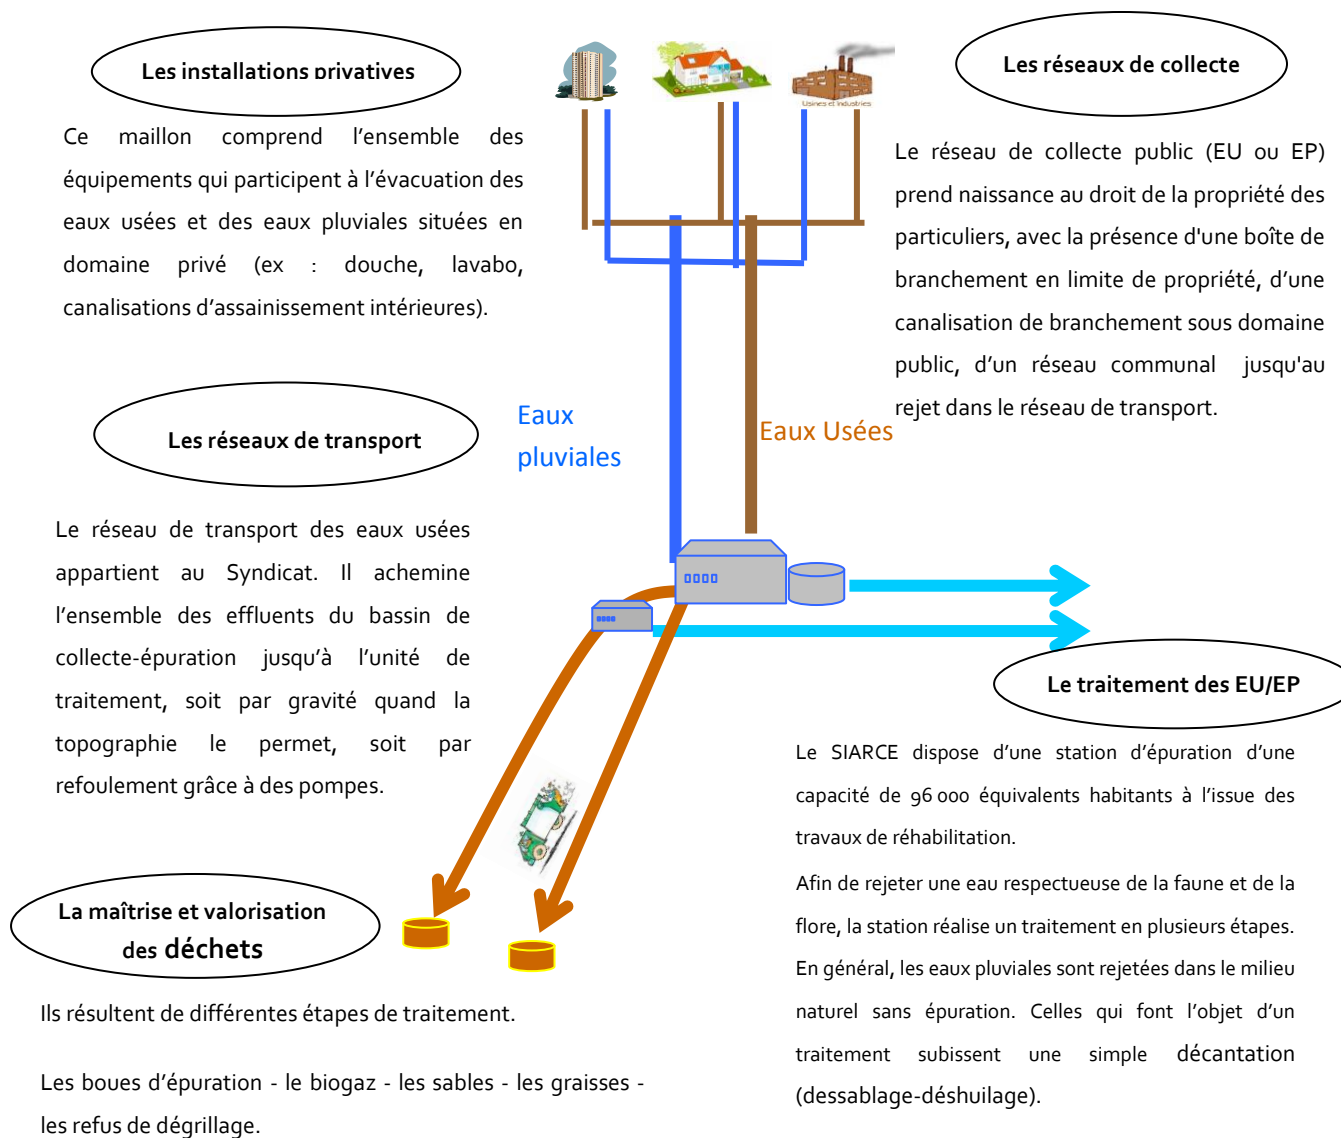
Les installations privatives

Ce maillon comprend l'ensemble des équipements qui participent à l'évacuation des eaux usées et des eaux pluviales situées en domaine privé (ex : douche, lavabo, canalisations d'assainissement intérieures).

Usines et industries

Les réseaux de collecte

Le réseau de collecte public (EU ou EP) prend naissance au droit de la propriété des particuliers, avec la présence d'une boîte de branchement en limite de propriété, d'une canalisation de branchement sous domaine public, d'un réseau communal jusqu'au rejet dans le réseau de transport.

Les réseaux de transport

Eaux pluviales

Eaux Usées

Le réseau de transport des eaux usées appartient au Syndicat. Il achemine l'ensemble des effluents du bassin de collecte-épuration jusqu'à l'unité de traitement, soit par gravité quand la topographie le permet, soit par refoulement grâce à des pompes.

Le traitement des EU/EP

Le SIARCE dispose d'une station d'épuration d'une capacité de 96 000 équivalents habitants à l'issue des travaux de réhabilitation.

Afin de rejeter une eau respectueuse de la faune et de la flore, la station réalise un traitement en plusieurs étapes. En général, les eaux pluviales sont rejetées dans le milieu naturel sans épuration. Celles qui font l'objet d'un traitement subissent une simple décantation (dessablage-déshuilage).

La maîtrise et valorisation des déchets

Ils résultent de différentes étapes de traitement.

Les boues d'épuration - le biogaz - les sables - les graisses - les refus de dégrillage.